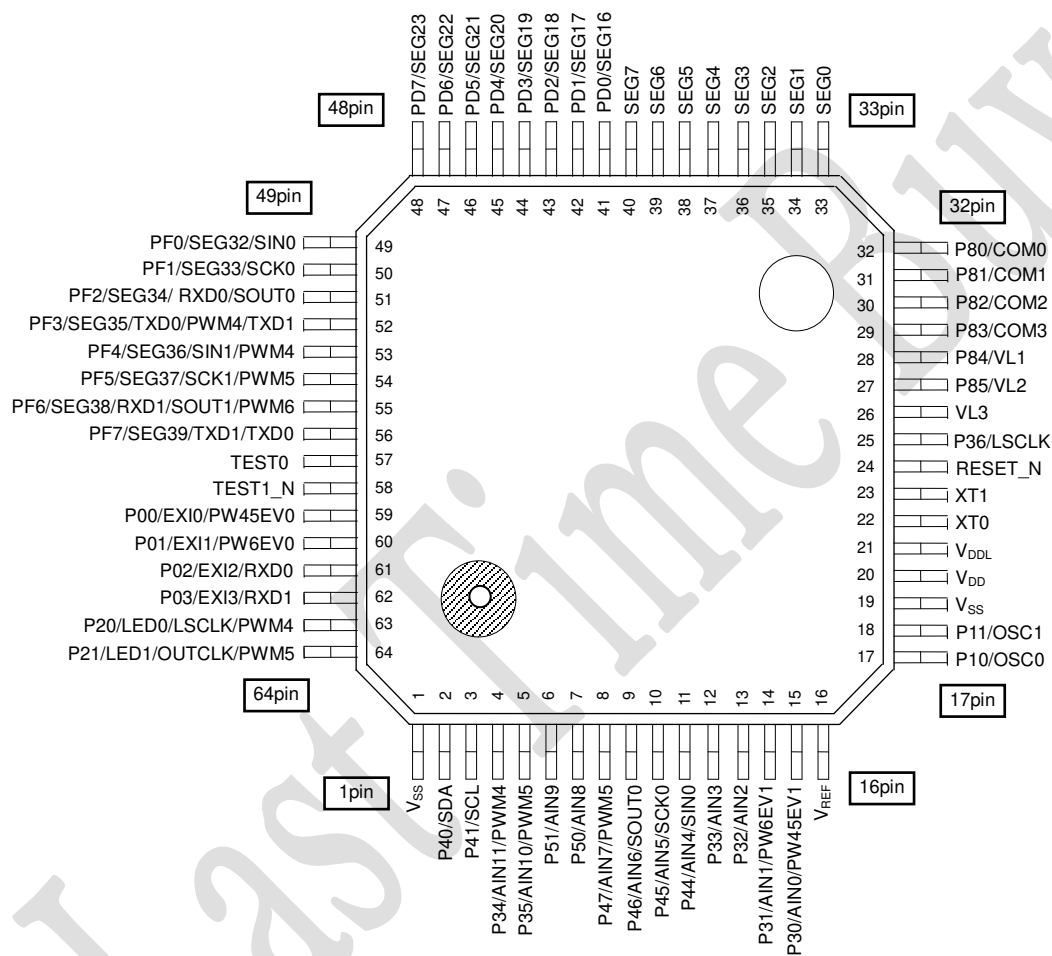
48pin

PD7/SEG23
PD6/SEG22
PD5/SEG21
PD4/SEG20
PD3/SEG19
PD2/SEG18
PD1/SEG17
PD0/SEG16
SEG7
SEG6
SEG5
SEG4
SEG3
SEG2
SEG1
SEG0

33pin

48 47 46 45 44 43 42 41 40 39 38 37 36 35 34 33

49pin

32pin

PF0/SEG32/SIN0 49
PF1/SEG33/SCK0 50
PF2/SEG34/ RXD0/SOUT0 51
PF3/SEG35/TXD0/PWM4/TXD1 52
PF4/SEG36/SIN1/PWM4 53
PF5/SEG37/SCK1/PWM5 54
PF6/SEG38/RXD1/SOUT1/PWM6 55
PF7/SEG39/TXD1/TXD0 56
TEST0 57
TEST1_N 58
P00/EXI0/PW45EV0 59
P01/EXI1/PW6EV0 60
P02/EXI2/RXD0 61
P03/EXI3/RXD1 62
P20/LED0/LSCLK/PWM4 63
P21/LED1/OUTCLK/PWM5 64

32 P80/COM0
31 P81/COM1
30 P82/COM2
29 P83/COM3
28 P84/VL1
27 P85/VL2
26 VL3
25 P36/LSCLK
24 RESET_N
23 XT1
22 XT0
21 $V_{DDL}$
20 $V_{DD}$
19 $V_{SS}$
18 P11/OSC1
17 P10/OSC0

64pin

17pin

1 2 3 4 5 6 7 8 9 10 11 12 13 14 15 16

1pin

16pin

$V_{SS}$
P40/SDA
P41/SCL
P34/AIN11/PWM4
P35/AIN10/PWM5
P51/AIN9
P50/AIN8
P47/AIN7/PWM5
P46/AIN6/SOUT0
P45/AIN5/SCK0
P44/AIN4/SIN0
P33/AIN3
P32/AIN2
P31/AIN1/PW6EV1
P30/AIN0/PW45EV1
$V_{REF}$